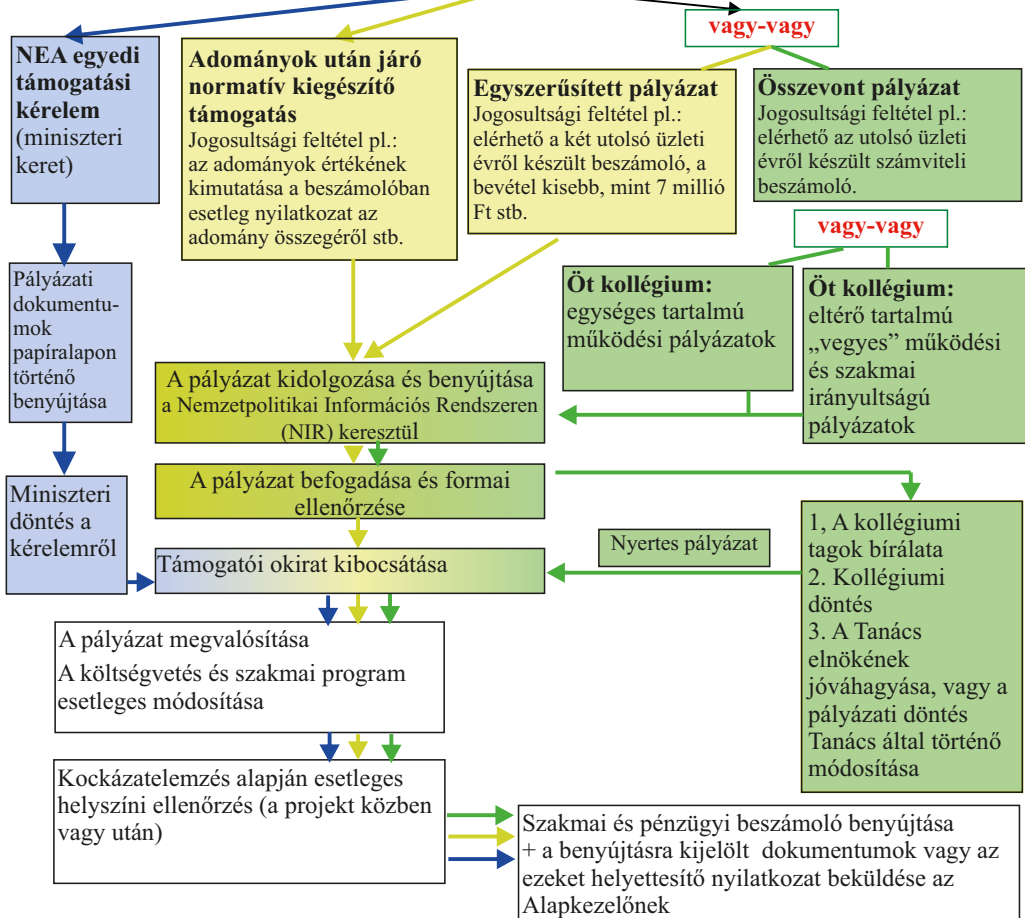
vagy-vagy

NEA egyedi támogatási kérelem (miniszteri keret)

Adományok után járó normatív kiegészítő támogatás
Jogosultsági feltétel pl.: az adományok értékének kimutatása a beszámolóban esetleg nyilatkozat az adomány összegéről stb.

Egyszerűsített pályázat
Jogosultsági feltétel pl.: elérhető a két utolsó üzleti évről készült beszámoló, a bevétel kisebb, mint 7 millió Ft stb.

Összevont pályázat
Jogosultsági feltétel pl.: elérhető az utolsó üzleti évről készült számviteli beszámoló.

vagy-vagy

Pályázati dokumentumok papíralapon történő benyújtása

Öt kollégium: egységes tartalmú működési pályázatok

Öt kollégium: eltérő tartalmú „vegyes" működési és szakmai irányultságú pályázatok

A pályázat kidolgozása és benyújtása a Nemzetpolitikai Információs Rendszeren (NIR) keresztül

A pályázat befogadása és formai ellenőrzése

Miniszteri döntés a kérelemről

1, A kollégiumi tagok bírálata
2. Kollégiumi döntés
3. A Tanács elnökének jóváhagyása, vagy a pályázati döntés Tanács által történő módosítása

Nyertes pályázat

Támogatói okirat kibocsátása

A pályázat megvalósítása
A költségvetés és szakmai program esetleges módosítása

Kockázatelemzés alapján esetleges helyszíni ellenőrzés (a projekt közben vagy után)

Szakmai és pénzügyi beszámoló benyújtása + a benyújtásra kijelölt dokumentumok vagy az ezeket helyettesítő nyilatkozat beküldése az Alapkezelőnek